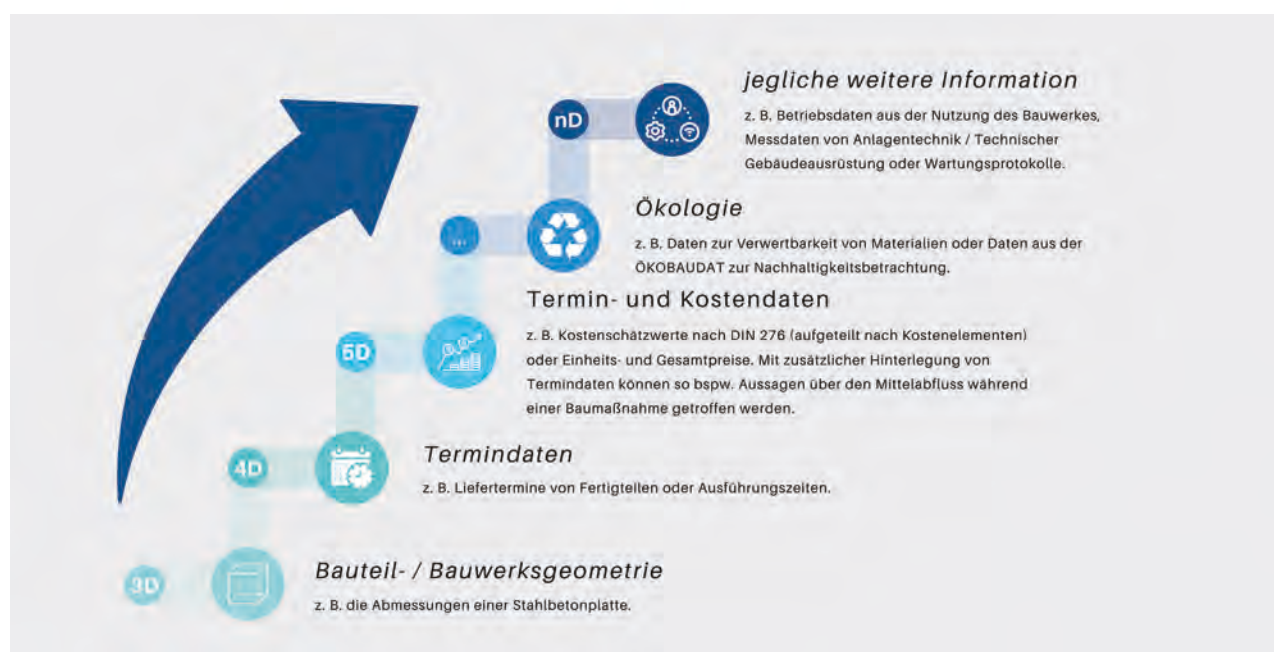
nD

jegliche weitere Information
z. B. Betriebsdaten aus der Nutzung des Bauwerkes, Messdaten von Anlagentechnik / Technischer Gebäudeausrüstung oder Wartungsprotokolle.

...

Ökologie
z. B. Daten zur Verwertbarkeit von Materialien oder Daten aus der ÖKOBAUDAT zur Nachhaltigkeitsbetrachtung.

5D

Termin- und Kostendaten
z. B. Kostenschätzwerte nach DIN 276 (aufgeteilt nach Kostenelementen) oder Einheits- und Gesamtpreise. Mit zusätzlicher Hinterlegung von Termindaten können so bspw. Aussagen über den Mittelabfluss während einer Baumaßnahme getroffen werden.

4D

Termindaten
z. B. Liefertermine von Fertigteilen oder Ausführungszeiten.

3D

Bauteil- / Bauwerksgeometrie
z. B. die Abmessungen einer Stahlbetonplatte.